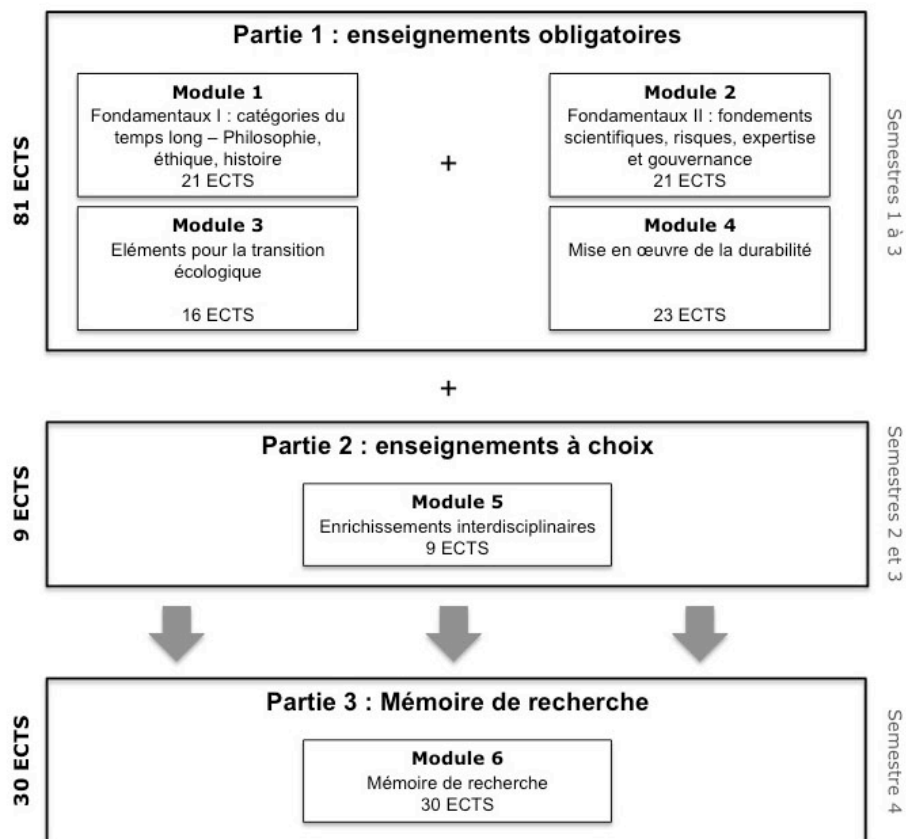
81 ECTS

Partie 1 : enseignements obligatoires

Module 1
Fondamentaux I : catégories du temps long – Philosophie, éthique, histoire
21 ECTS

+

Module 2
Fondamentaux II : fondements scientifiques, risques, expertise et gouvernance
21 ECTS

Module 3
Eléments pour la transition écologique
16 ECTS

Module 4
Mise en œuvre de la durabilité
23 ECTS

Semestres 1 à 3

+

9 ECTS

Partie 2 : enseignements à choix

Module 5
Enrichissements interdisciplinaires
9 ECTS

Semestres 2 et 3

30 ECTS

Partie 3 : Mémoire de recherche

Module 6
Mémoire de recherche
30 ECTS

Semestre 4